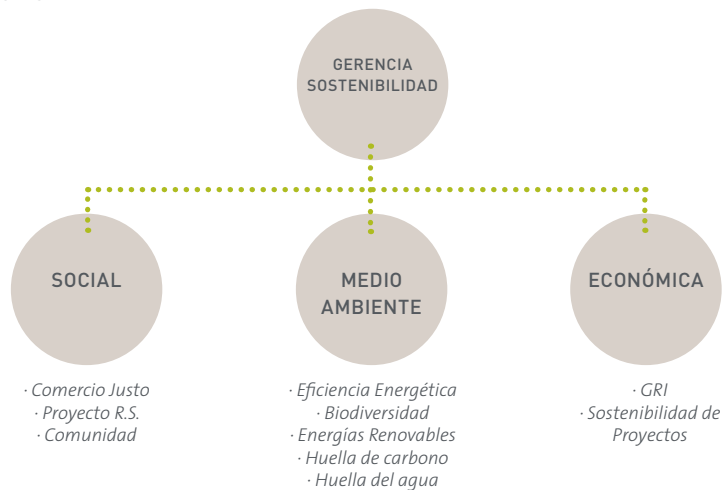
GERENCIA SOSTENIBILIDAD

SOCIAL

· Comercio Justo
· Proyecto R.S.
· Comunidad

MEDIO AMBIENTE

· Eficiencia Energética
· Biodiversidad
· Energías Renovables
· Huella de carbono
· Huella del agua

ECONÓMICA

· GRI
· Sostenibilidad de Proyectos